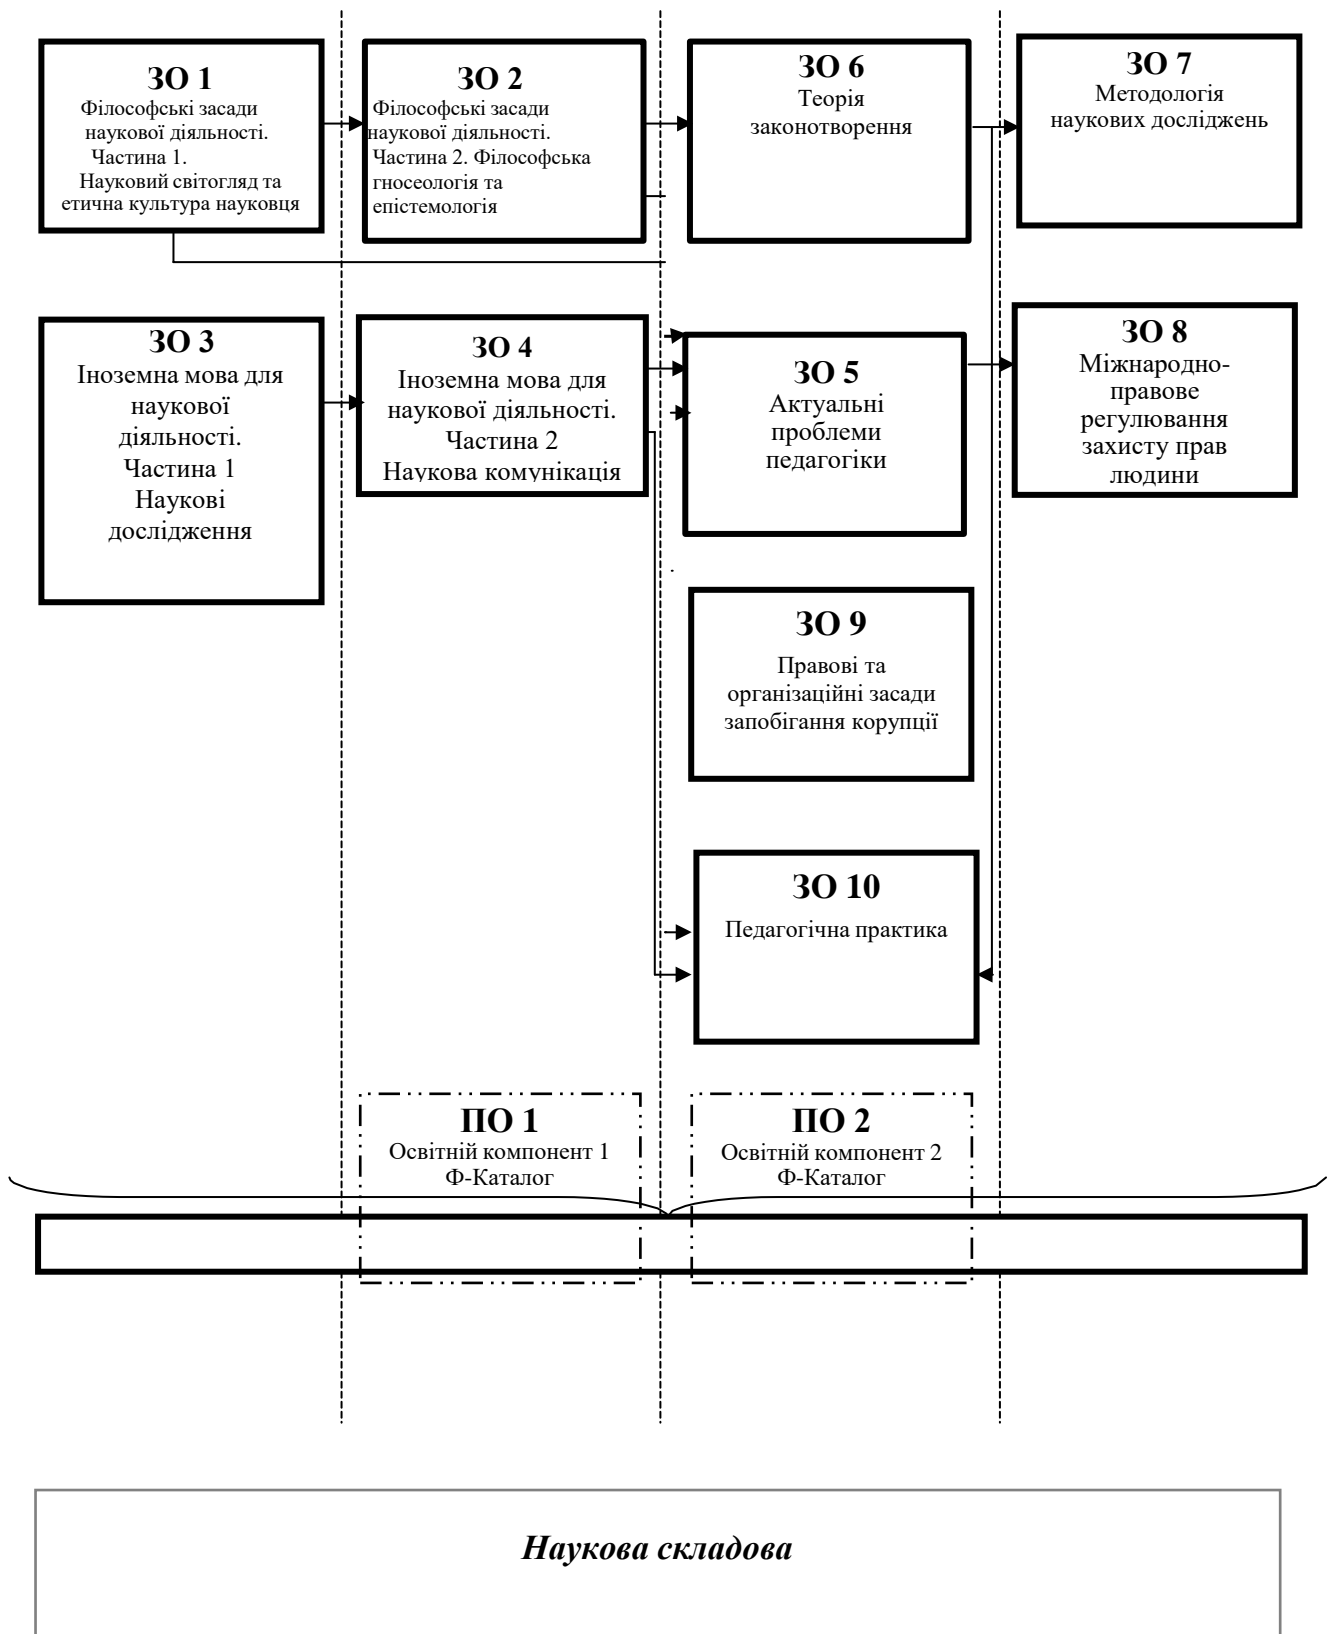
ЗО 1
Філософські засади наукової діяльності. Частина 1. Науковий світогляд та етична культура науковця

ЗО 2
Філософські засади наукової діяльності. Частина 2. Філософська гносеологія та епістемологія

ЗО 6
Теорія законотворення

ЗО 7
Методологія наукових досліджень

ЗО 3
Іноземна мова для наукової діяльності. Частина 1 Наукові дослідження

ЗО 4
Іноземна мова для наукової діяльності. Частина 2 Наукова комунікація

ЗО 5
Актуальні проблеми педагогіки

ЗО 8
Міжнародно-правове регулювання захисту прав людини

ЗО 9
Правові та організаційні засади запобігання корупції

ЗО 10
Педагогічна практика

ПО 1
Освітній компонент 1
Ф-Каталог

ПО 2
Освітній компонент 2
Ф-Каталог

Наукова складова